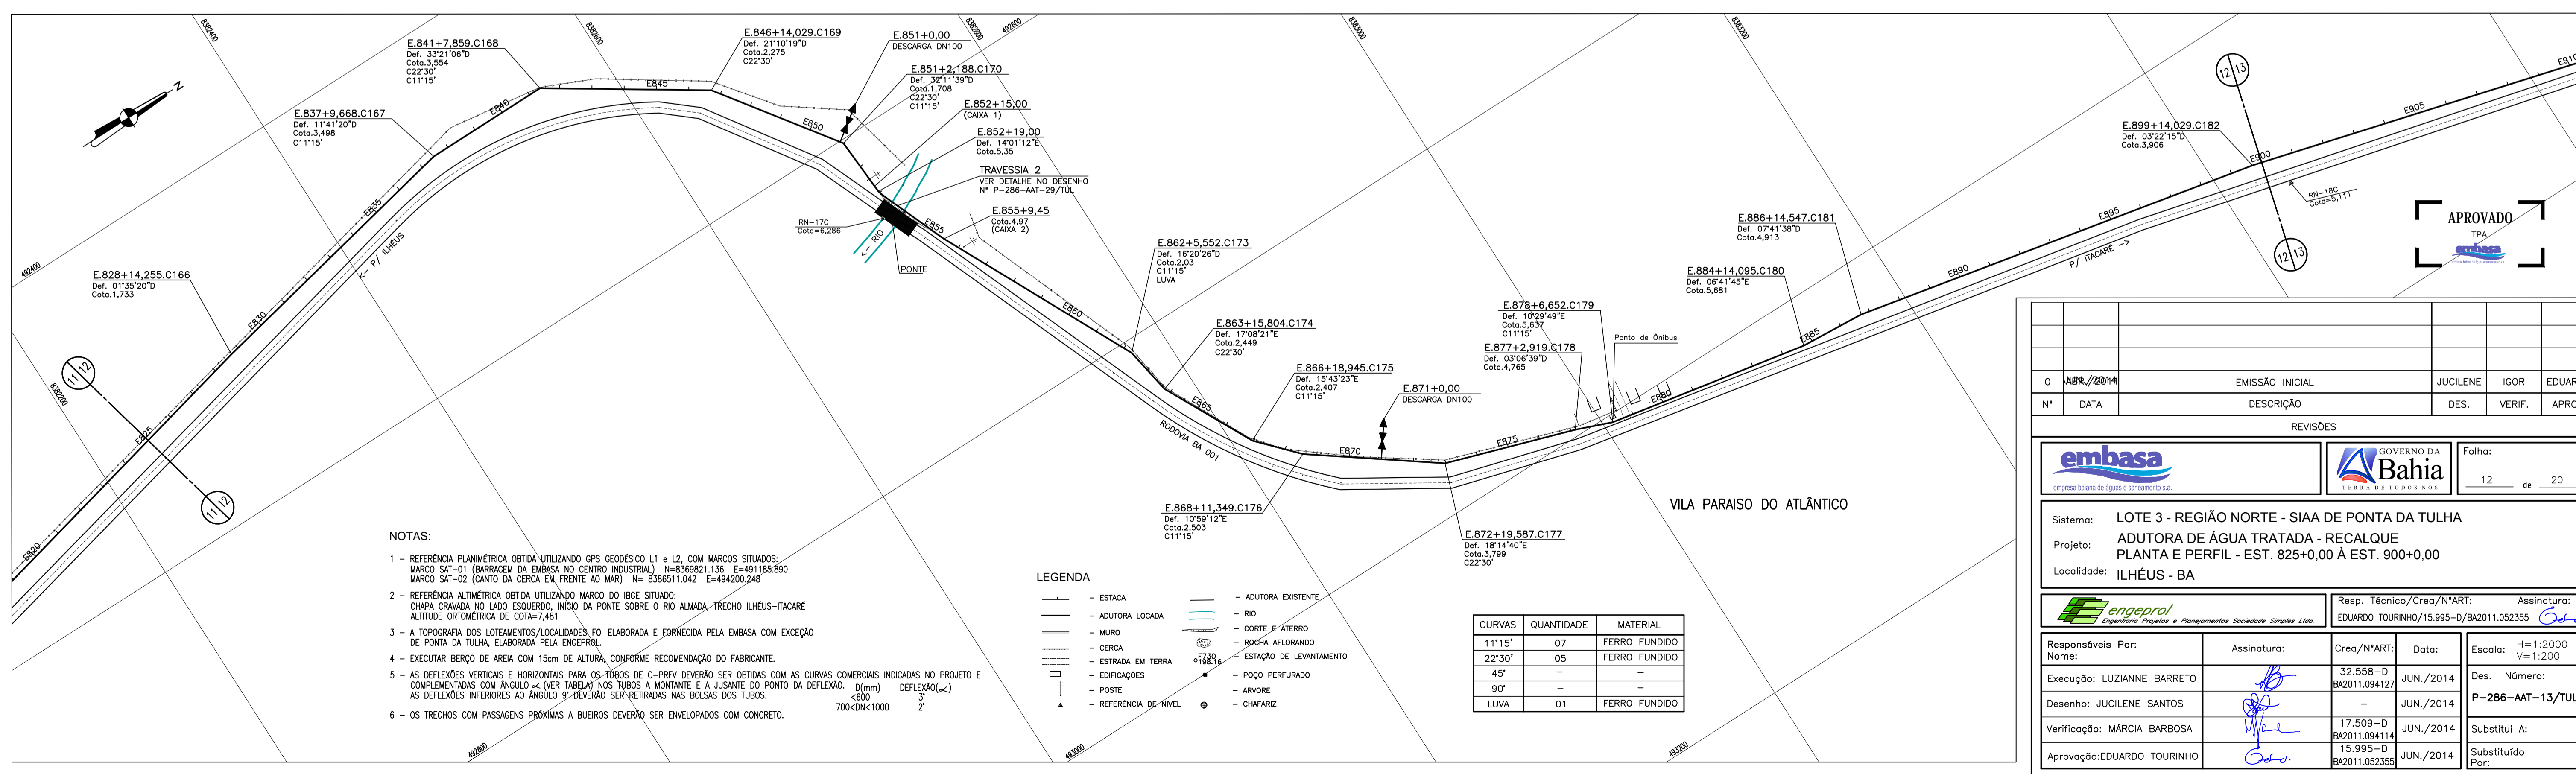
E.841+7,859.C168
Def. 33°21'06"D
Cota.3,554
C22°30'
C11°15'

E.846+14,029.C169
Def. 21°10'19"D
Cota.2,275
C22°30'

E.851+0,00
DESCARGA DN100

E.851+2,188.C170
Def. 32°11'39"D
Cota.1,708
C22°30'
C11°15'

E.852+15,00
(CAIXA 1)

E.852+19,00
Def. 14°01'12"E
Cota.5,35

TRAVESSIA 2
VER DETALHE NO DESENHO
Nº P-286-AAT-29/TUL

E.855+9,45
Cota.4,97
(CAIXA 2)

E.837+9,668.C167
Def. 11°41'20"D
Cota.3,498
C11°15'

E.828+14,255.C166
Def. 01°35'20"D
Cota.1,733

RN-17C
Cota=6,286

RIO
PONTE
<- P/ ILHÉUS

E840
E845
E850
E855
E835
E830
E825
E820
E860
E865
E870
E875
E880
E885
E890
E895
E900
E905
E910

8382400
8382600
8382800
8383000
8383200
8382200
492400
492600
492800
493000
493200

E.862+5,552.C173
Def. 16°20'26"D
Cota.2,03
C11°15'
LUVA

E.863+15,804.C174
Def. 17°08'21"E
Cota.2,449
C22°30'

E.866+18,945.C175
Def. 15°43'23"E
Cota.2,407
C11°15'

E.871+0,00
DESCARGA DN100

E.868+11,349.C176
Def. 10°59'12"E
Cota.2,503
C11°15'

RODOVIA BA 001

E.878+6,652.C179
Def. 10°29'49"E
Cota.5,637
C11°15'

E.877+2,919.C178
Def. 03°06'39"D
Cota.4,765

Ponto de Ônibus

E.872+19,587.C177
Def. 18°14'40"E
Cota.3,799
C22°30'

E.884+14,095.C180
Def. 06°41'45"E
Cota.5,681

E.886+14,547.C181
Def. 07°41'38"D
Cota.4,913

E.899+14,029.C182
Def. 03°22'15"D
Cota.3,906

RN-18C
Cota=5,111

P/ ITACARÉ ->

VILA PARAISO DO ATLÂNTICO

11 12
11 12
12 13
12 13

APROVADO
TPA
embasa

NOTAS:

1 - REFERÊNCIA PLANIMÉTRICA OBTIDA UTILIZANDO GPS GEODÉSICO L1 e L2, COM MARCOS SITUADOS:
MARCO SAT-01 (BARRAGEM DA EMBASA NO CENTRO INDUSTRIAL) N=8369821.136 E=491185.890
MARCO SAT-02 (CANTO DA CERCA EM FRENTE AO MAR) N= 8386511.042 E=494200.248

2 - REFERÊNCIA ALTIMÉTRICA OBTIDA UTILIZANDO MARCO DO IBGE SITUADO:
CHAPA CRAVADA NO LADO ESQUERDO, INÍCIO DA PONTE SOBRE O RIO ALMADA, TRECHO ILHÉUS-ITACARÉ
ALTITUDE ORTOMÉTRICA DE COTA=7,481

3 - A TOPOGRAFIA DOS LOTEAMENTOS/LOCALIDADES FOI ELABORADA E FORNECIDA PELA EMBASA COM EXCEÇÃO DE PONTA DA TULHA, ELABORADA PELA ENGEPROL.

4 - EXECUTAR BERÇO DE AREIA COM 15cm DE ALTURA, CONFORME RECOMENDAÇÃO DO FABRICANTE.

5 - AS DEFLEXÕES VERTICAIS E HORIZONTAIS PARA OS TUBOS DE C-PRFV DEVERÃO SER OBTIDAS COM AS CURVAS COMERCIAIS INDICADAS NO PROJETO E COMPLEMENTADAS COM ÂNGULO $\alpha$ (VER TABELA) NOS TUBOS A MONTANTE E A JUSANTE DO PONTO DA DEFLEXÃO. AS DEFLEXÕES INFERIORES AO ÂNGULO 9° DEVERÃO SER RETIRADAS NAS BOLSAS DOS TUBOS.
D(mm) DEFLEXÃO($\alpha$)
<600 3°
700<DN<1000 2°

6 - OS TRECHOS COM PASSAGENS PRÓXIMAS A BUEIROS DEVERÃO SER ENVELOPADOS COM CONCRETO.

LEGENDA
- ESTACA
- ADUTORA LOCADA
- MURO
- CERCA
- ESTRADA EM TERRA
- EDIFICAÇÕES
- POSTE
- REFERÊNCIA DE NÍVEL
- ADUTORA EXISTENTE
- RIO
- CORTE E ATERRO
- ROCHA AFLORANDO
- ESTAÇÃO DE LEVANTAMENTO
- POÇO PERFURADO
- ARVORE
- CHAFARIZ
E730
198.16

| CURVAS | QUANTIDADE | MATERIAL |
|---|---|---|
| 11°15' | 07 | FERRO FUNDIDO |
| 22°30' | 05 | FERRO FUNDIDO |
| 45° | - | - |
| 90° | - | - |
| LUVA | 01 | FERRO FUNDIDO |

| 0 | ABR./2014 | EMISSÃO INICIAL | JUCILENE | IGOR | EDUAR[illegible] |
|---|---|---|---|---|---|
| Nº | DATA | DESCRIÇÃO | DES. | VERIF. | APRO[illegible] |

REVISÕES

embasa
empresa baiana de águas e saneamento s.a.
GOVERNO DA Bahia
TERRA DE TODOS NÓS
Folha: 12 de 20

Sistema: LOTE 3 - REGIÃO NORTE - SIAA DE PONTA DA TULHA
Projeto: ADUTORA DE ÁGUA TRATADA - RECALQUE
PLANTA E PERFIL - EST. 825+0,00 À EST. 900+0,00
Localidade: ILHÉUS - BA

engeprol
Engenharia Projetos e Planejamentos Sociedade Simples Ltda.
Resp. Técnico/Crea/Nº ART: Assinatura:
EDUARDO TOURINHO/15.995-D/BA2011.052355

| Responsáveis Por: Nome: | Assinatura: | Crea/NºART: | Data: |
|---|---|---|---|
| Execução: LUZIANNE BARRETO | | 32.558-D BA2011.094127 | JUN./2014 |
| Desenho: JUCILENE SANTOS | | - | JUN./2014 |
| Verificação: MÁRCIA BARBOSA | | 17.509-D BA2011.094114 | JUN./2014 |
| Aprovação: EDUARDO TOURINHO | | 15.995-D BA2011.052355 | JUN./2014 |

Escala: H=1:2000 V=1:200
Des. Número:
P-286-AAT-13/TUL
Substitui A:
Substituído Por: